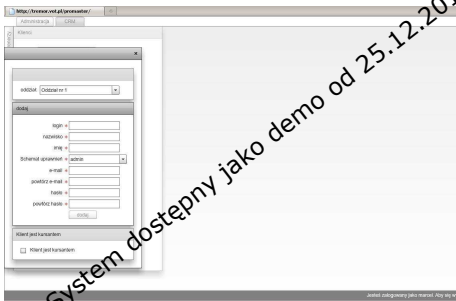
http://trenuv.vel.pl/promotor/

Administracja CRM

Klienci

oddział Oddział nr 1

dodaj

login *

nazwisko *

imię *

Schemat uprawnień * admin

e-mail *

powtórz e-mail *

hasło *

powtórz hasło *

dodaj

Klient jest kursantem

Klient jest kursantem

System dostępny jako demo od 25.12.20

Jesteś zalogowany jako marcel. Aby się w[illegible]